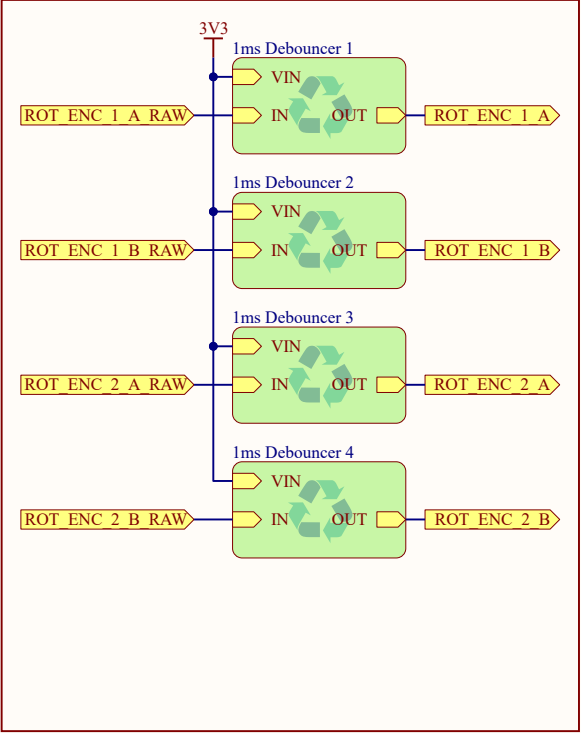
3V3

1ms Debouncer 1
VIN
ROT_ENC_1_A_RAW
IN
OUT
ROT_ENC_1_A

1ms Debouncer 2
VIN
ROT_ENC_1_B_RAW
IN
OUT
ROT_ENC_1_B

1ms Debouncer 3
VIN
ROT_ENC_2_A_RAW
IN
OUT
ROT_ENC_2_A

1ms Debouncer 4
VIN
ROT_ENC_2_B_RAW
IN
OUT
ROT_ENC_2_B